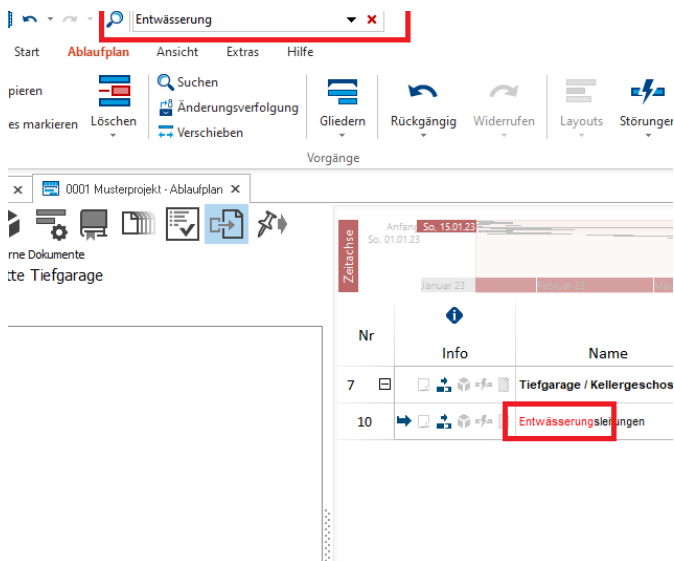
Entwässerung

Start Ablaufplan Ansicht Extras Hilfe

pieren
es markieren
Löschen
Suchen
Änderungsverfolgung
Verschieben
Gliedern
Rückgängig
Widerrufen
Layouts
Störunger
Vorgänge

0001 Musterprojekt - Ablaufplan

rne Dokumente
tte Tiefgarage

Zeitachse
Anfang So. 15.01.23
So. 01.01.23
Januar 23
Februar 23

| Nr | Info | Name |
|---|---|---|
| 7 | | Tiefgarage / Kellergeschos |
| 10 | | Entwässerungsleitungen |